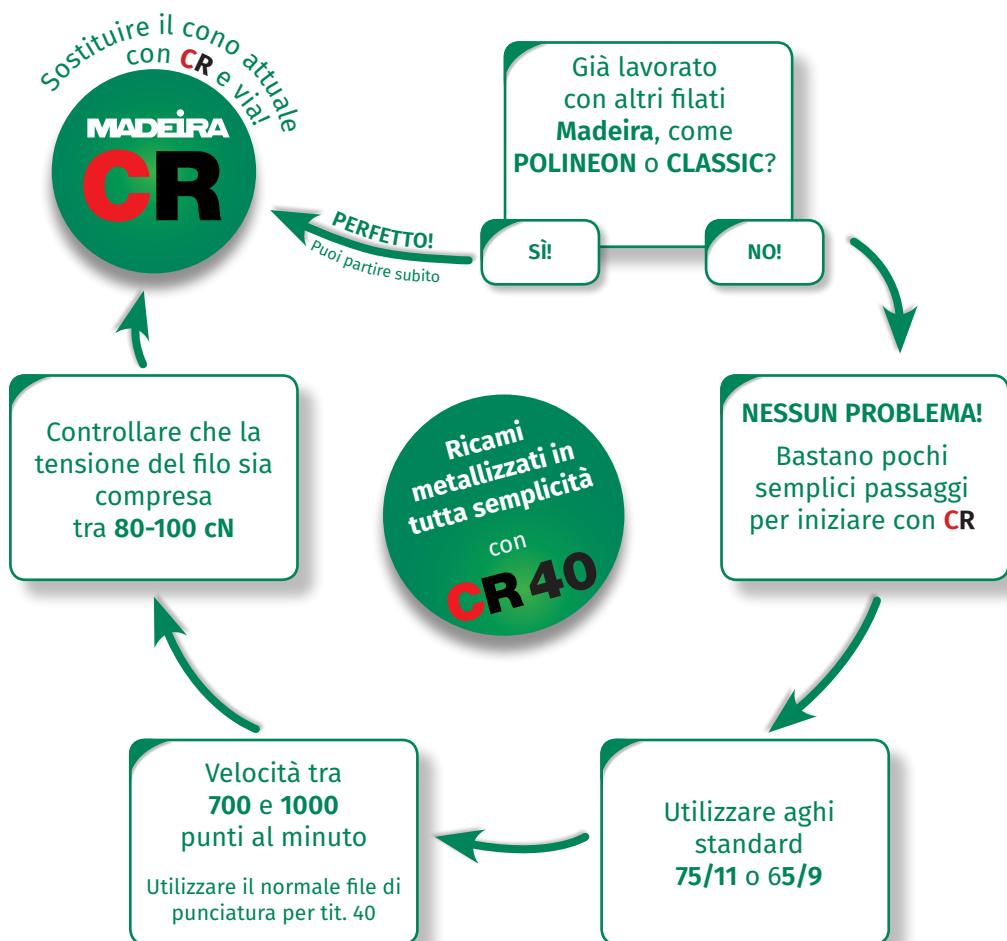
Sostituire il cono attuale con CR e via!

MADEIRA
CR

PERFETTO!
Puoi partire subito

Già lavorato con altri filati **Madeira**, come **POLINEON** o **CLASSIC**?

SÌ!

NO!

**NESSUN PROBLEMA!**

Bastano pochi semplici passaggi per iniziare con CR

**Ricami metallizzati in tutta semplicità**
con
CR 40

Controllare che la tensione del filo sia compresa tra **80-100 cN**

Velocità tra **700** e **1000** punti al minuto

Utilizzare il normale file di punciatura per tit. 40

Utilizzare aghi standard **75/11** o 6**5/9**